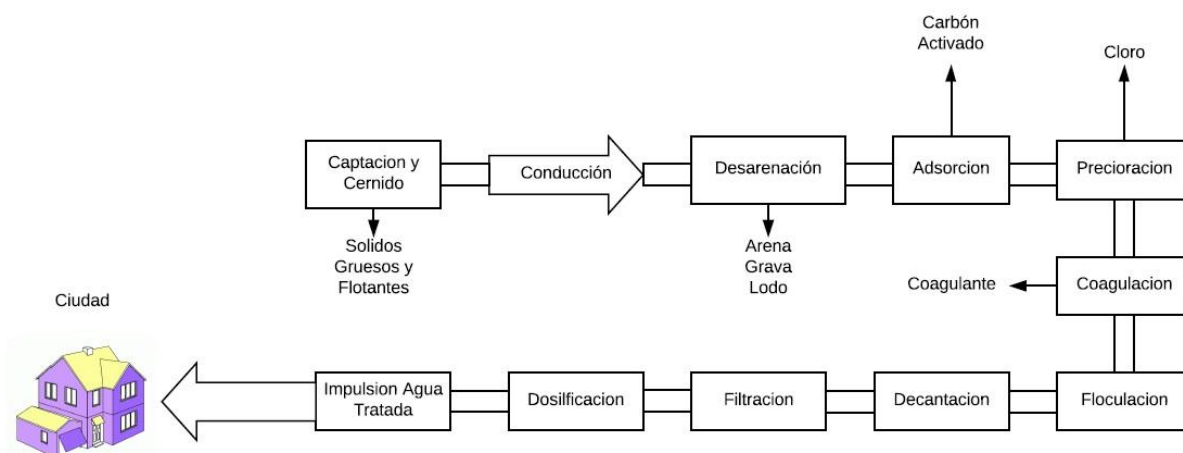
Carbón Activado

Cloro

Captacion y Cernido

Conducción

Desarenación

Adsorcion

Precioracion

Solidos Gruesos y Flotantes

Arena Grava Lodo

Ciudad

Coagulante

Coagulacion

Impulsion Agua Tratada

Dosilficacion

Filtracion

Decantacion

Floculacion